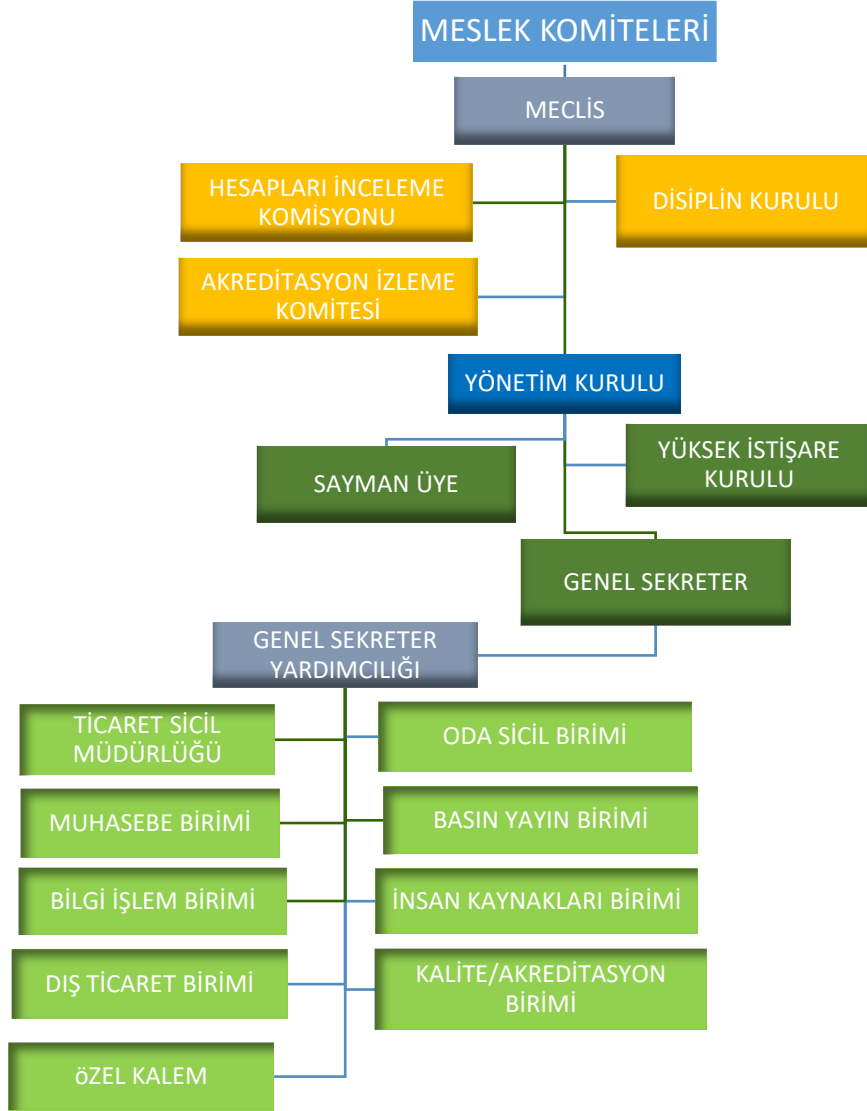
MESLEK KOMİTELERİ

MECLİS

HESAPLARI İNCELEME KOMİSYONU

DİSİPLİN KURULU

AKREDİTASYON İZLEME KOMİTESİ

YÖNETİM KURULU

SAYMAN ÜYE

YÜKSEK İSTİŞARE KURULU

GENEL SEKRETER

GENEL SEKRETER YARDIMCILIĞI

TİCARET SİCİL MÜDÜRLÜĞÜ

ODA SİCİL BİRİMİ

MUHASEBE BİRİMİ

BASIN YAYIN BİRİMİ

BİLGİ İŞLEM BİRİMİ

İNSAN KAYNAKLARI BİRİMİ

DIŞ TİCARET BİRİMİ

KALİTE/AKREDİTASYON BİRİMİ

ÖZEL KALEM